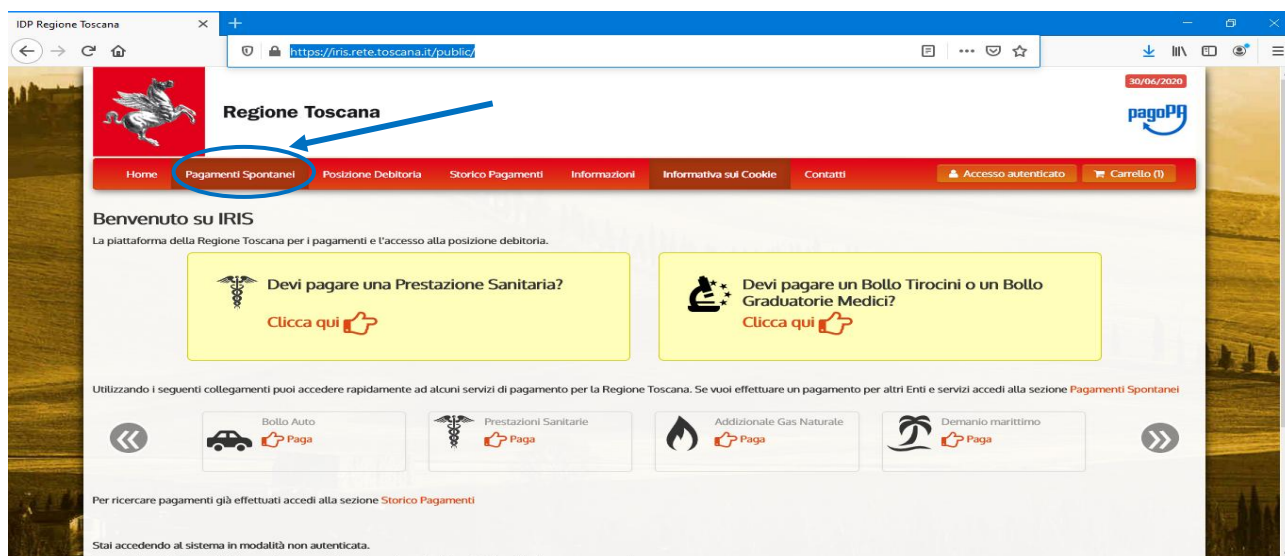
IDP Regione Toscana

https://iris.rete.toscana.it/public/

30/06/2020

Regione Toscana

pagoPA

Home | Pagamenti Spontanei | Posizione Debitoria | Storico Pagamenti | Informazioni | Informativa sui Cookie | Contatti | Accesso autenticato | Carrello (1)

Benvenuto su IRIS

La piattaforma della Regione Toscana per i pagamenti e l'accesso alla posizione debitoria.

Devi pagare una Prestazione Sanitaria?
Clicca qui

Devi pagare un Bollo Tirocini o un Bollo Graduatorie Medici?
Clicca qui

Utilizzando i seguenti collegamenti puoi accedere rapidamente ad alcuni servizi di pagamento per la Regione Toscana. Se vuoi effettuare un pagamento per altri Enti e servizi accedi alla sezione Pagamenti Spontanei

Bollo Auto
Paga

Prestazioni Sanitarie
Paga

Addizionale Gas Naturale
Paga

Demanio marittimo
Paga

Per ricercare pagamenti già effettuati accedi alla sezione Storico Pagamenti

Stai accedendo al sistema in modalità non autenticata.